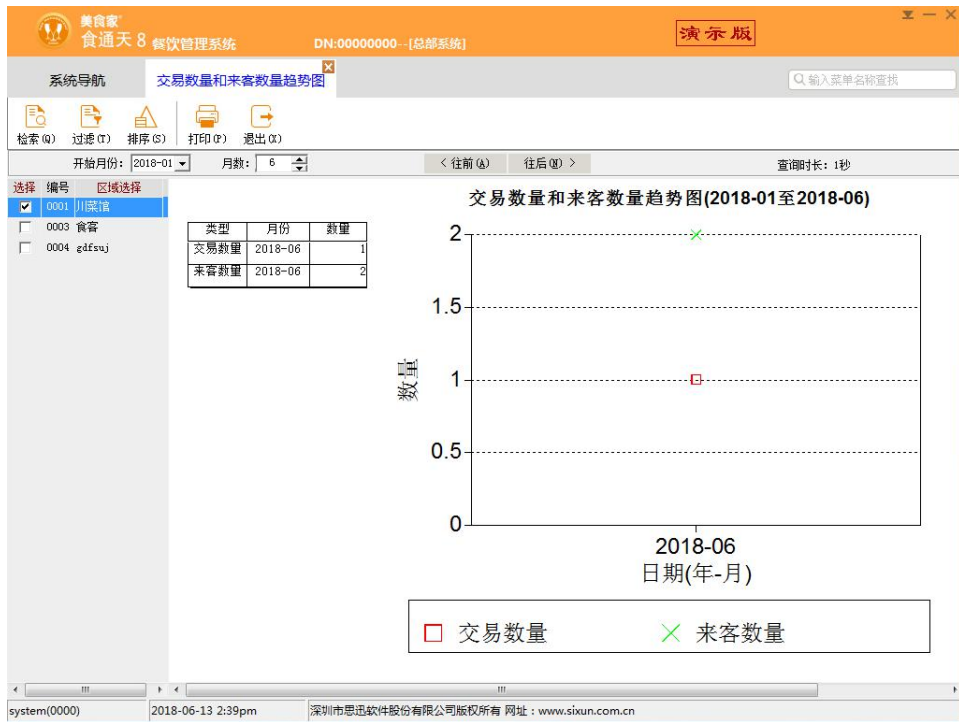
美食家
食通天 8 餐饮管理系统 DN:00000000--[总部系统]

演示版

系统导航 交易数量和来客数量趋势图

输入菜单名称查找

检索(Q) 过滤(T) 排序(S) 打印(P) 退出(X)

开始月份: 2018-01 月数: 6 < 往前(A) 往后(N) > 查询时长: 1秒

| 选择 | 编号 | 区域选择 |
|---|---|---|
| ☑ | 0001 | 川菜馆 |
| ☐ | 0003 | 食客 |
| ☐ | 0004 | gdfsuj |

| 类型 | 月份 | 数量 |
|---|---|---|
| 交易数量 | 2018-06 | 1 |
| 来客数量 | 2018-06 | 2 |

交易数量和来客数量趋势图(2018-01至2018-06)

2
1.5
1
0.5
0
数量
2018-06
日期(年-月)

交易数量 来客数量

system(0000) 2018-06-13 2:39pm 深圳市思迅软件股份有限公司版权所有 网址:www.sixun.com.cn